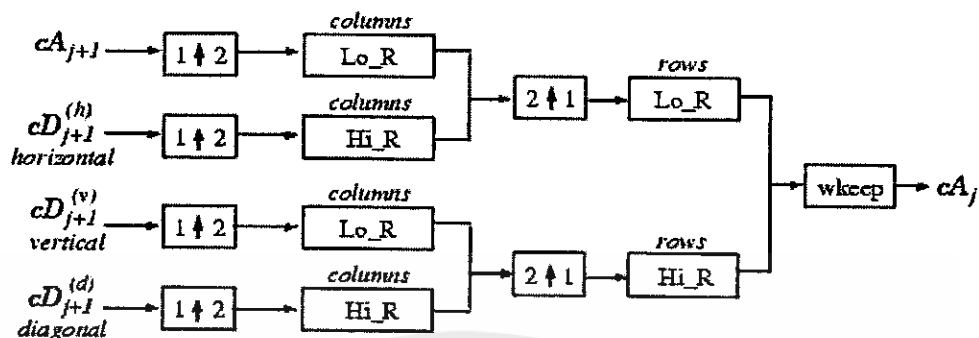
$cA_{j+1}$ $1 \uparrow 2$ columns Lo_R

$cD_{j+1}^{(h)}$ horizontal $1 \uparrow 2$ columns Hi_R

$2 \uparrow 1$ rows Lo_R

$cD_{j+1}^{(v)}$ vertical $1 \uparrow 2$ columns Lo_R

$cD_{j+1}^{(d)}$ diagonal $1 \uparrow 2$ columns Hi_R

$2 \uparrow 1$ rows Hi_R

wkeep $cA_j$